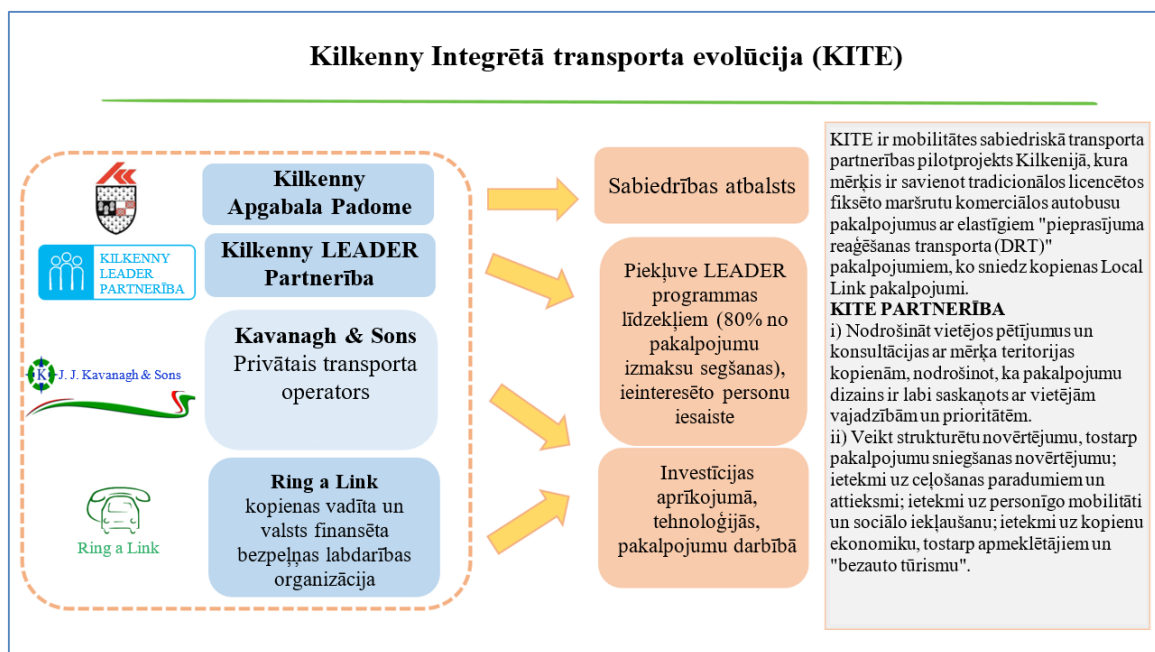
Kilkenny Integrētā transporta evolūcija (KITE)

KILKENNY LEADER PARTNERĪBA

J. J. Kavanagh & Sons

Ring a Link

Kilkenny Apgabala Padome

Kilkenny LEADER Partnerība

Kavanagh & Sons Privātais transporta operators

Ring a Link kopienas vadīta un valsts finansēta bezpeļņas labdarības organizācija

Sabiedrības atbalsts

Piekļuve LEADER programmas līdzekļiem (80% no pakalpojumu izmaksu segšanas), ieinteresēto personu iesaiste

Investīcijas aprīkojumā, tehnoloģijās, pakalpojumu darbībā

KITE ir mobilitātes sabiedriskā transporta partnerības pilotprojekts Kilkenijā, kura mērķis ir savienot tradicionālos licencētos fiksēto maršrutu komerciālos autobusu pakalpojumus ar elastīgiem "pieprasījuma reaģēšanas transporta (DRT)" pakalpojumiem, ko sniedz kopienas Local Link pakalpojumi.
KITE PARTNERĪBA
i) Nodrošināt vietējos pētījumus un konsultācijas ar mērķa teritorijas kopienām, nodrošinot, ka pakalpojumu dizains ir labi saskaņots ar vietējām vajadzībām un prioritātēm.
ii) Veikt strukturētu novērtējumu, tostarp pakalpojumu sniegšanas novērtējumu; ietekmi uz ceļošanas paradumiem un attieksmi; ietekmi uz personīgo mobilitāti un sociālo iekļaušanu; ietekmi uz kopienu ekonomiku, tostarp apmeklētājiem un "bezauto tūrismu".